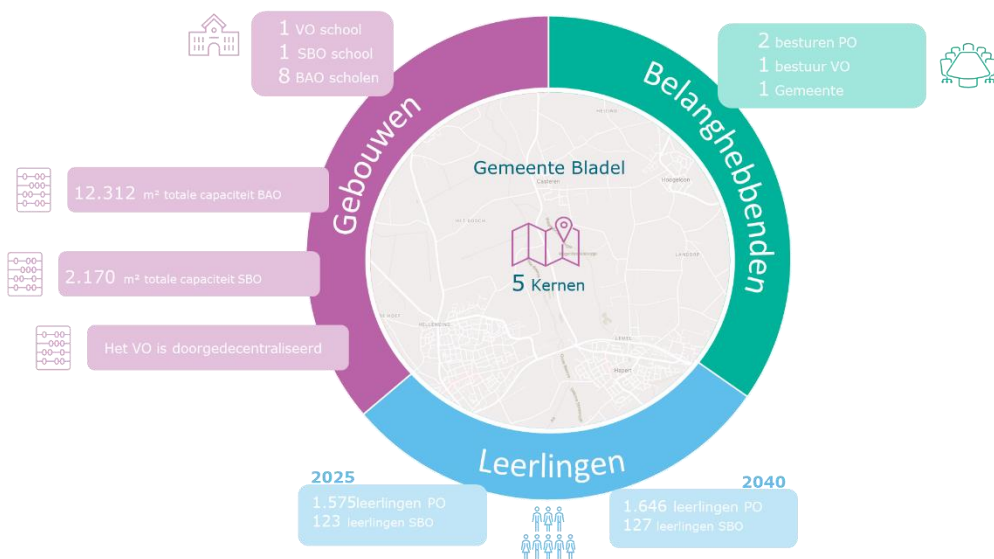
1 VO school
1 SBO school
8 BAO scholen

2 besturen PO
1 bestuur VO
1 Gemeente

Gebouwen

Belanghebbenden

Gemeente Bladel

5 Kernen

12.312 m² totale capaciteit BAO

2.170 m² totale capaciteit SBO

Het VO is doorgedecentraliseerd

Leerlingen

2025
1.575leerlingen PO
123 leerlingen SBO

2040
1.646 leerlingen PO
127 leerlingen SBO